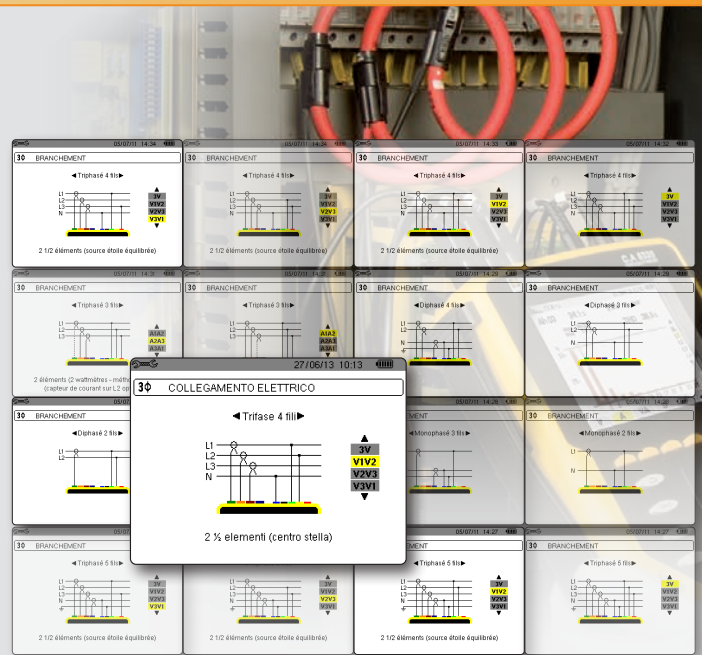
05/07/11 14:34
30 BRANCHEMENT
◄Triphasé 4 fils►
L1
L2
L3
N
3V
V1V2
V2V3
V3V1
2 1/2 éléments (source étoile équilibrée)

05/07/11 14:34
30 BRANCHEMENT
◄Triphasé 4 fils►
3V
V1V2
V2V3
V3V1
2 1/2 éléments (source étoile équilibrée)

05/07/11 14:33
30 BRANCHEMENT
◄Triphasé 4 fils►
3V
V1V2
V2V3
V3V1
2 1/2 éléments (source étoile équilibrée)

05/07/11 14:32
30 BRANCHEMENT
◄Triphasé 4 fils►
3V
V1V2
V2V3
V3V1

05/07/11 14:31
30 BRANCHEMENT
◄Triphasé 3 fils►
A1A2
A2A3
A3A1
2 éléments (2 wattmètres - méth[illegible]
(capteur de courant sur L2 o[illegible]

05/07/11 14:3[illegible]
30 BRANCHEMENT
◄Triphasé 3 fils►
A1A2
A2A3
A3A1

05/07/11 14:29
30 BRANCHEMENT
◄Diphasé 4 fils►

05/07/11 14:29
◄Diphasé 3 fils►

30 BRANCHEMENT
◄Diphasé 2 fils►

◄Monophasé 3 fils►

05/07/11 14:28
◄Monophasé 2 fils►

27/06/13 10:13
3Φ COLLEGAMENTO ELETTRICO
◄Trifase 4 fili►
L1
L2
L3
N
3V
V1V2
V2V3
V3V1
2 ½ elementi (centro stella)

30 BRANCHEMENT
◄Triphasé 5 fils►
3V
V1V2
V2V3
V3V1
2 1/2 éléments (source étoile équilibrée)

2 1/2 éléments (source étoile équilibrée)

05/07/11 14:27
◄Triphasé 5 fils►
3V
V1V2
V2V3
V3V1
2 1/2 éléments (source étoile équilibrée)

05/07/11 14:27
30 BRANCHEMENT
◄Triphasé 5 fils►
3V
V1V2
V2V3
V3V1
2 1/2 éléments (source étoile équilibrée)